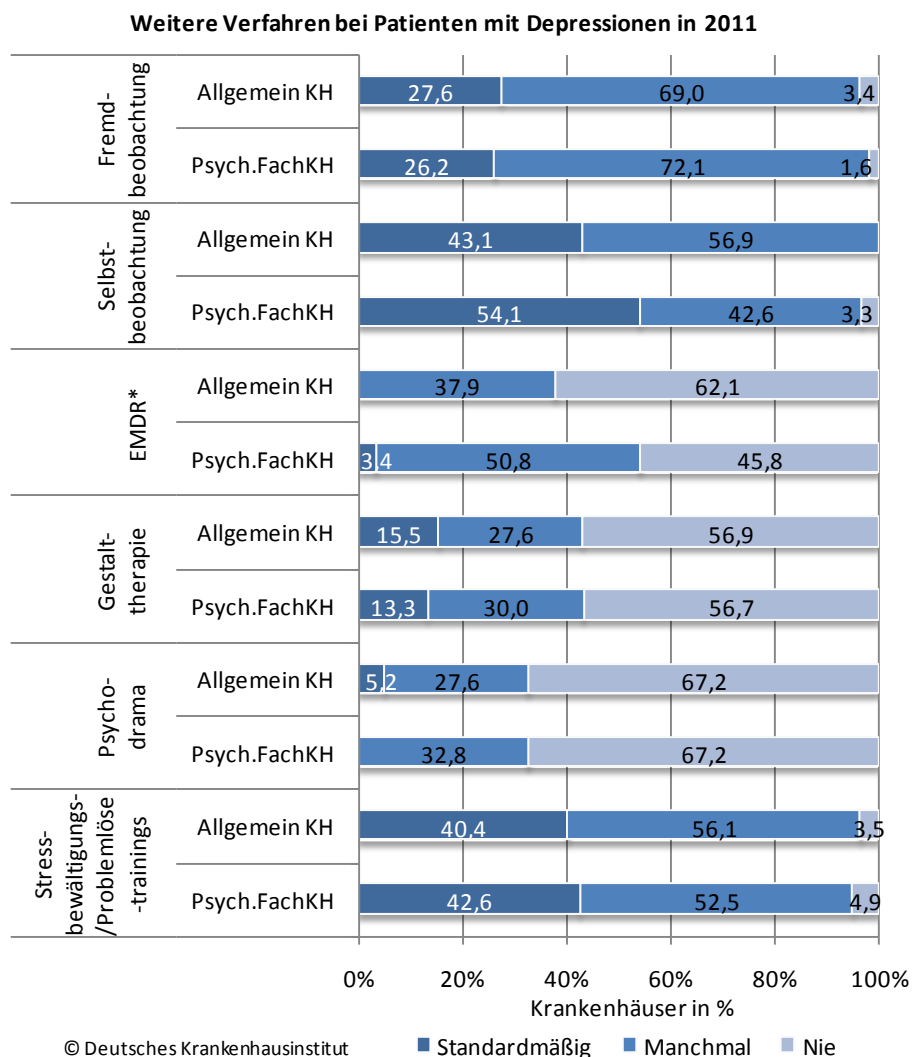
Weitere Verfahren bei Patienten mit Depressionen in 2011

| | | Standardmäßig | Manchmal | Nie |
|---|---|---|---|---|
| Fremdbeobachtung | Allgemein KH | 27,6 | 69,0 | 3,4 |
| | Psych.FachKH | 26,2 | 72,1 | 1,6 |
| Selbstbeobachtung | Allgemein KH | 43,1 | 56,9 | |
| | Psych.FachKH | 54,1 | 42,6 | 3,3 |
| EMDR* | Allgemein KH | | 37,9 | 62,1 |
| | Psych.FachKH | 3,4 | 50,8 | 45,8 |
| Gestalttherapie | Allgemein KH | 15,5 | 27,6 | 56,9 |
| | Psych.FachKH | 13,3 | 30,0 | 56,7 |
| Psychodrama | Allgemein KH | 5,2 | 27,6 | 67,2 |
| | Psych.FachKH | | 32,8 | 67,2 |
| Stressbewältigungs-/Problemlöse-trainings | Allgemein KH | 40,4 | 56,1 | 3,5 |
| | Psych.FachKH | 42,6 | 52,5 | 4,9 |

0% 20% 40% 60% 80% 100%

Krankenhäuser in %

© Deutsches Krankenhausinstitut

Standardmäßig Manchmal Nie